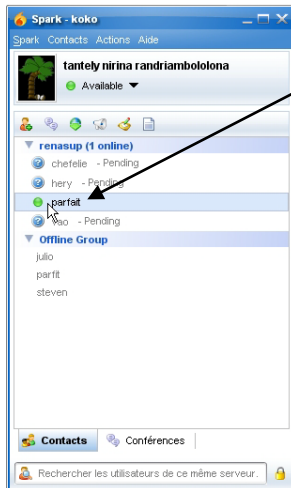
Spark - koko

Spark Contacts Actions Aide

tantely nirina randriambololona

Available

renasup (1 online)

chefelie - Pending

hery - Pending

parfait

vao - Pending

Offline Group

julio

parfit

steven

Contacts Conférences

Rechercher les utilisateurs de ce même serveur.